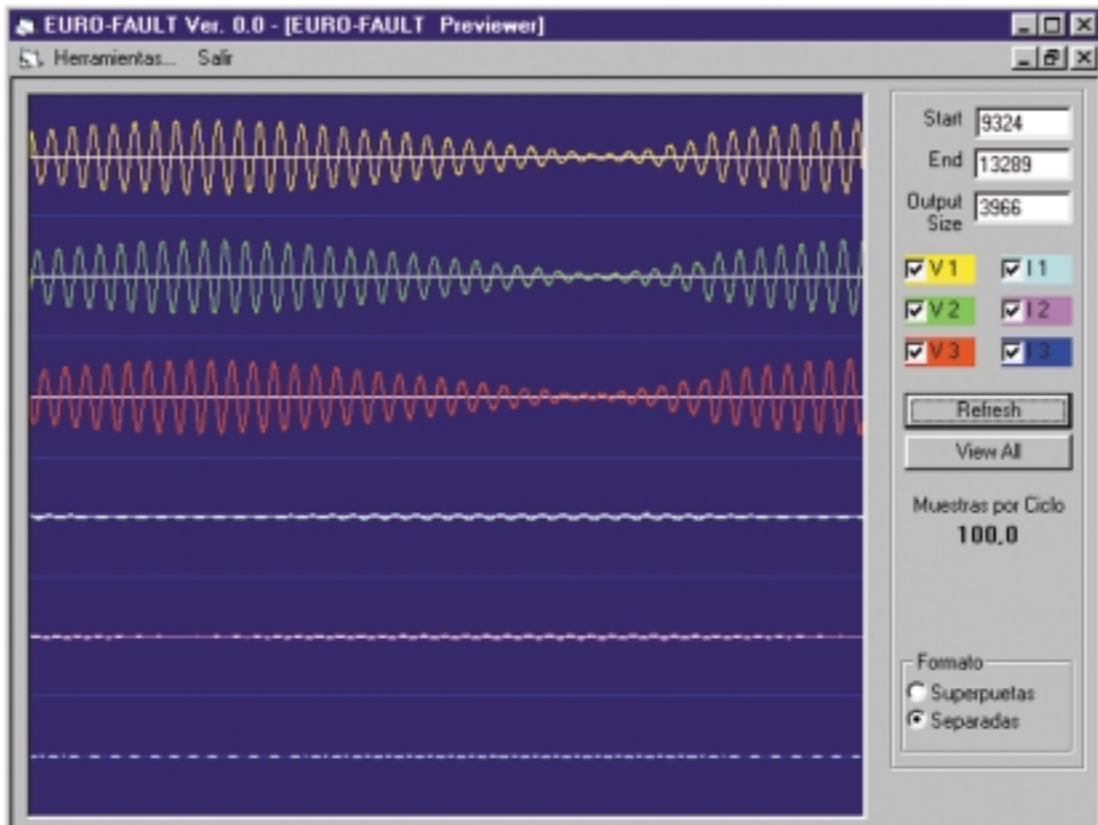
EURO-FAULT Ver. 0.0 - [EURO-FAULT Previewer]

Herramientas... Salir

Start 9324
End 13289
Output Size 3966

V 1
I 1
V 2
I 2
V 3
I 3

Refresh
View All

Muestras por Ciclo
100,0

Formato
Superpuetas
Separadas